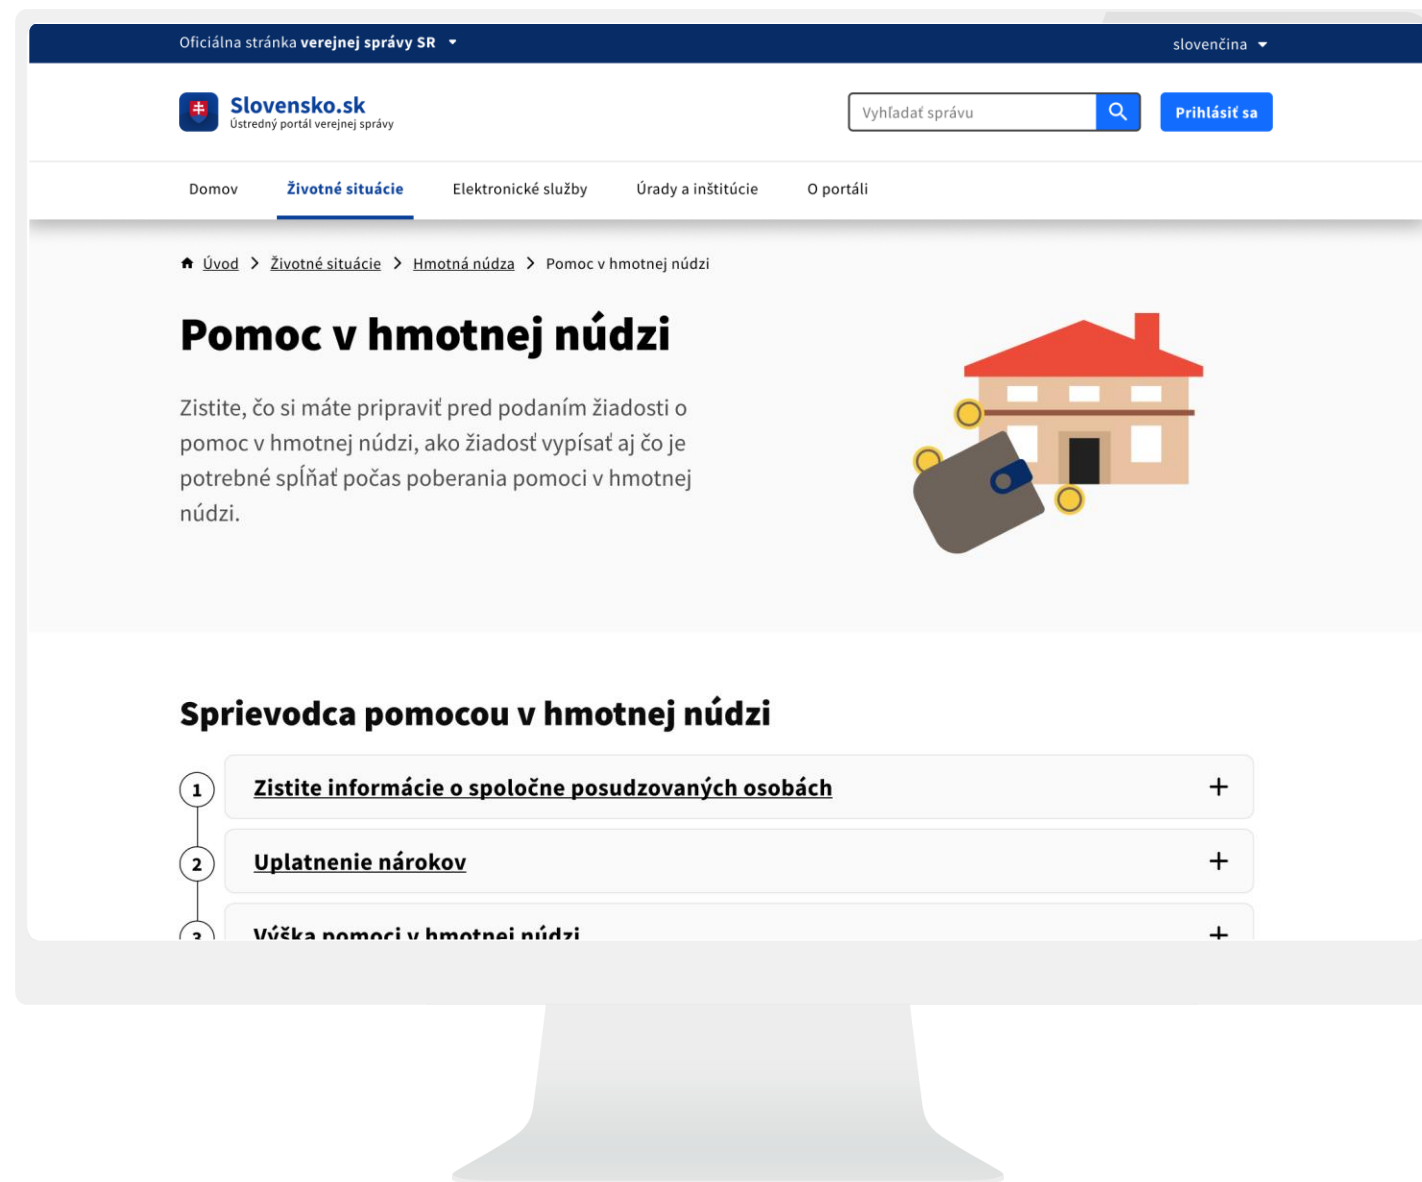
Oficiálna stránka verejnej správy SR

slovenčina

Slovensko.sk
Ústredný portál verejnej správy

Vyhľadať správu

Prihlásiť sa

Domov
Životné situácie
Elektronické služby
Úrady a inštitúcie
O portáli

Úvod > Životné situácie > Hmotná núdza > Pomoc v hmotnej núdzi

Pomoc v hmotnej núdzi

Zistite, čo si máte pripraviť pred podaním žiadosti o pomoc v hmotnej núdzi, ako žiadosť vypísať aj čo je potrebné spĺňať počas poberania pomoci v hmotnej núdzi.

Sprievodca pomocou v hmotnej núdzi

1 Zistite informácie o spoločne posudzovaných osobách +

2 Uplatnenie nárokov +

3 Výška pomoci v hmotnej núdzi +